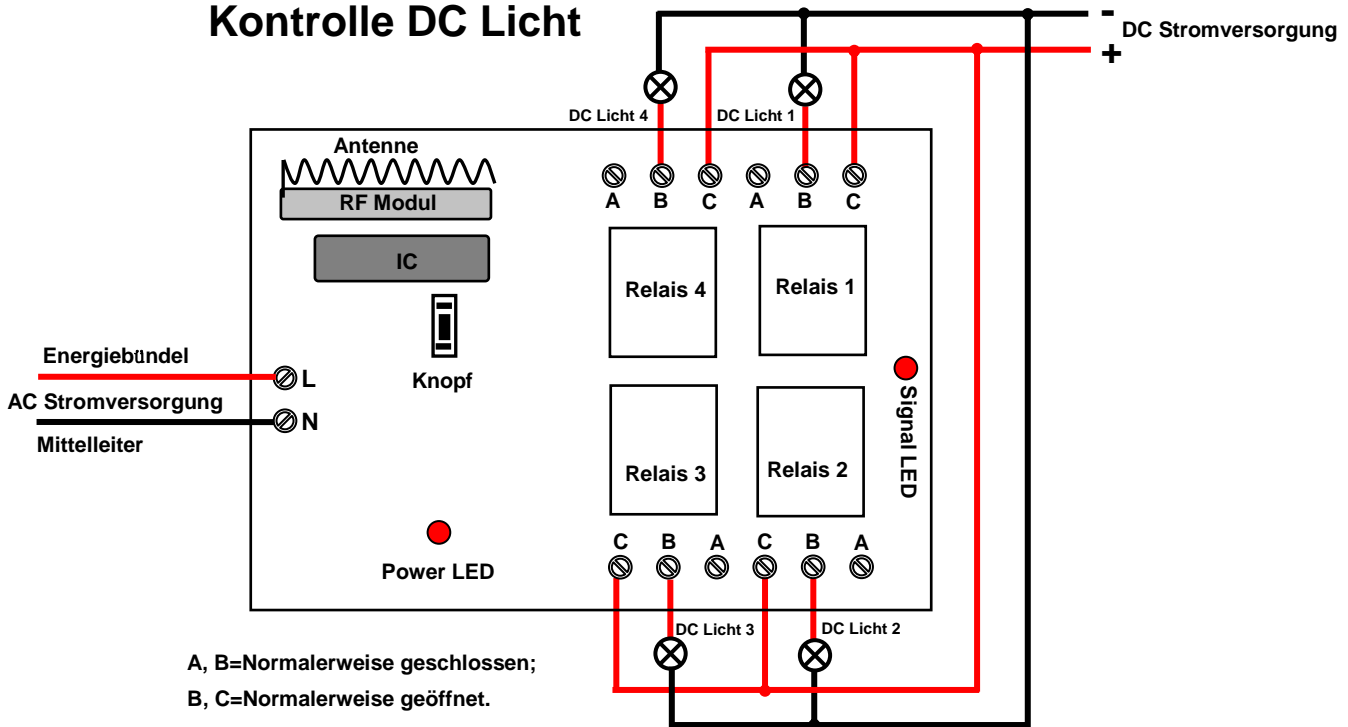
Kontrolle DC Licht

-
DC Stromversorgung
+

DC Licht 4
DC Licht 1

Antenne
RF Modul
IC
Knopf

A B C A B C

Relais 4
Relais 1
Relais 3
Relais 2

Signal LED

Energiebündel
L
AC Stromversorgung
N
Mittelleiter

C B A C B A

Power LED

DC Licht 3
DC Licht 2

A, B=Normalerweise geschlossen;
B, C=Normalerweise geöffnet.